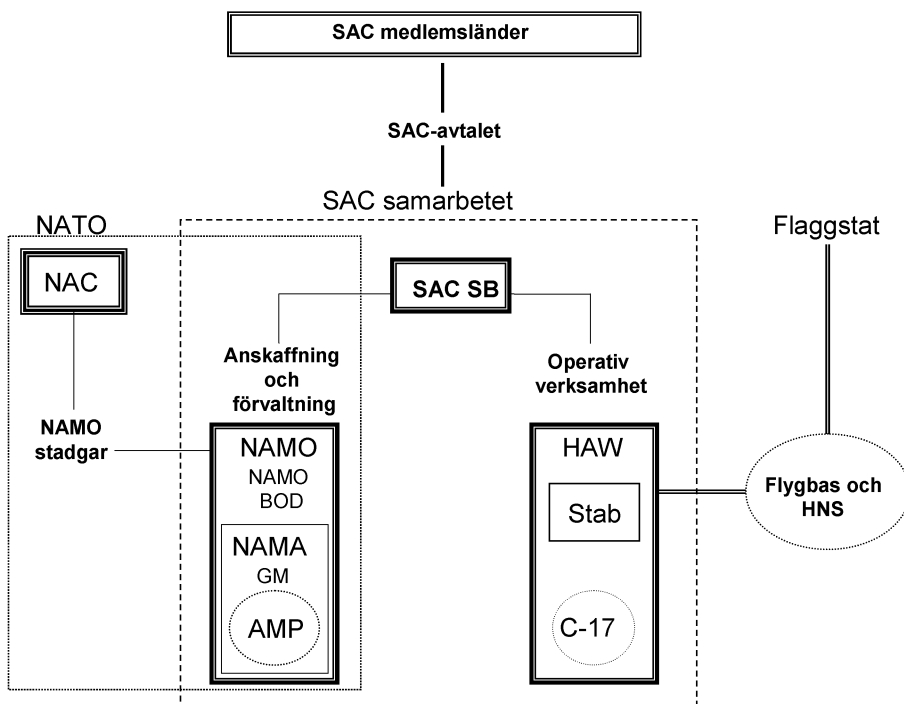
SAC medlemsländer

SAC-avtalet

SAC samarbetet

NATO

NAC

Flaggstat

SAC SB

Anskaffning och förvaltning

Operativ verksamhet

NAMO stadgar

NAMO

NAMO BOD

NAMA

GM

AMP

HAW

Stab

C-17

Flygbas och HNS